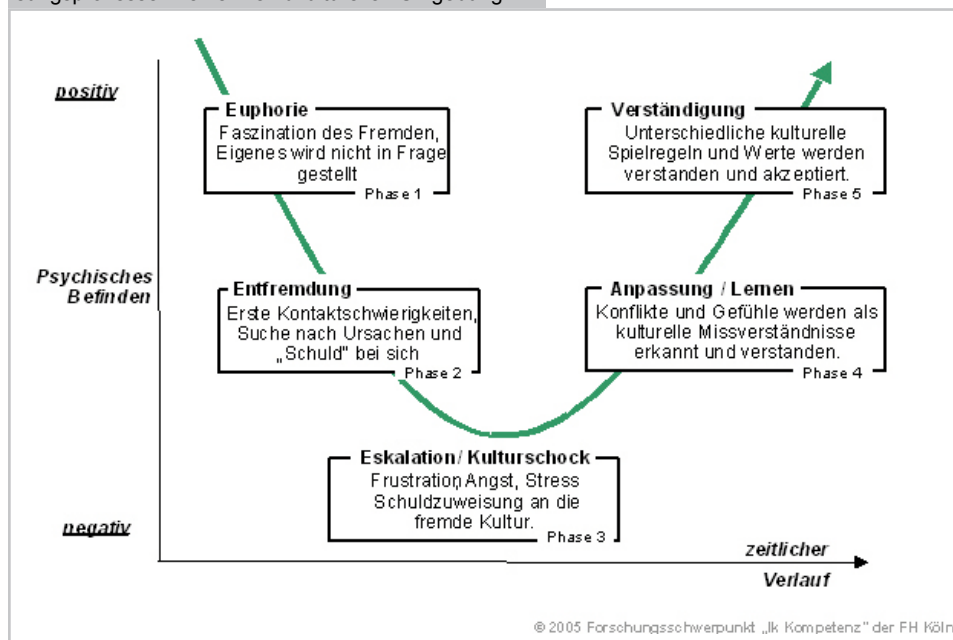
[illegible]

positiv

Psychisches Befinden

negativ

Euphorie
Faszination des Fremden, Eigenes wird nicht in Frage gestellt
Phase 1

Entfremdung
Erste Kontaktschwierigkeiten, Suche nach Ursachen und „Schuld" bei sich
Phase 2

Eskalation / Kulturschock
Frustration, Angst, Stress Schuldzuweisung an die fremde Kultur.
Phase 3

Anpassung / Lernen
Konflikte und Gefühle werden als kulturelle Missverständnisse erkannt und verstanden.
Phase 4

Verständigung
Unterschiedliche kulturelle Spielregeln und Werte werden verstanden und akzeptiert.
Phase 5

zeitlicher Verlauf

© 2005 Forschungsschwerpunkt „Ik Kompetenz" der FH Köln